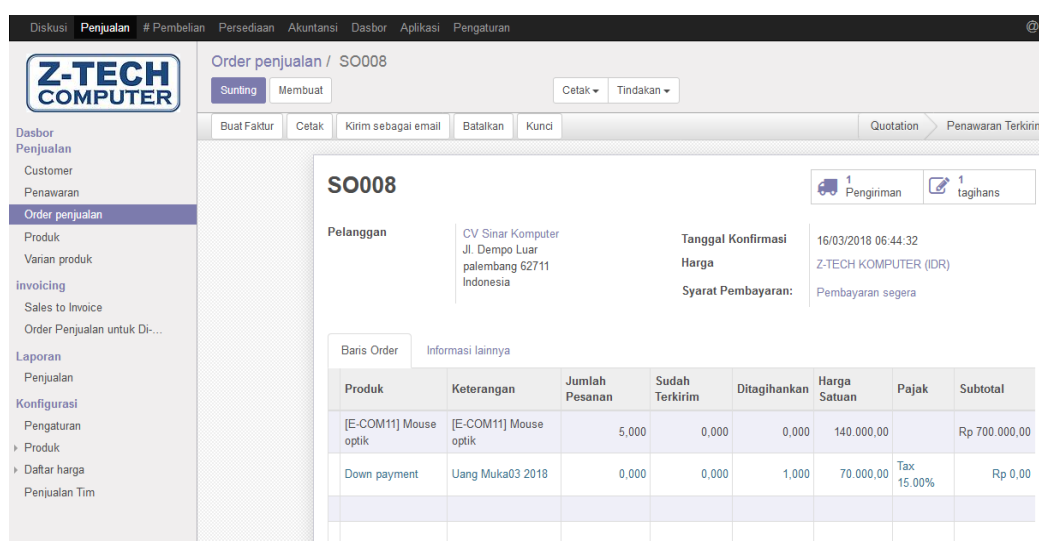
Diskusi Penjualan # Pembelian Persediaan Akuntansi Dasbor Aplikasi Pengaturan @

Z-TECH COMPUTER

Order penjualan / SO008

Sunting Membuat Cetak ▾ Tindakan ▾

Buat Faktur Cetak Kirim sebagai email Batalkan Kunci Quotation Penawaran Terkirim

Dasbor
Penjualan
Customer
Penawaran
Order penjualan
Produk
Varian produk
invoicing
Sales to Invoice
Order Penjualan untuk Di-...
Laporan
Penjualan
Konfigurasi
Pengaturan
Produk
Daftar harga
Penjualan Tim

SO008

1 Pengiriman
1 tagihans

Pelanggan CV Sinar Komputer
Jl. Dempo Luar
palembang 62711
Indonesia

Tanggal Konfirmasi 16/03/2018 06:44:32
Harga Z-TECH KOMPUTER (IDR)
Syarat Pembayaran: Pembayaran segera

Baris Order Informasi lainnya

| Produk | Keterangan | Jumlah Pesanan | Sudah Terkirim | Ditagihankan | Harga Satuan | Pajak | Subtotal |
|---|---|---|---|---|---|---|---|
| [E-COM11] Mouse optik | [E-COM11] Mouse optik | 5,000 | 0,000 | 0,000 | 140.000,00 | | Rp 700.000,00 |
| Down payment | Uang Muka03 2018 | 0,000 | 0,000 | 1,000 | 70.000,00 | Tax 15.00% | Rp 0,00 |